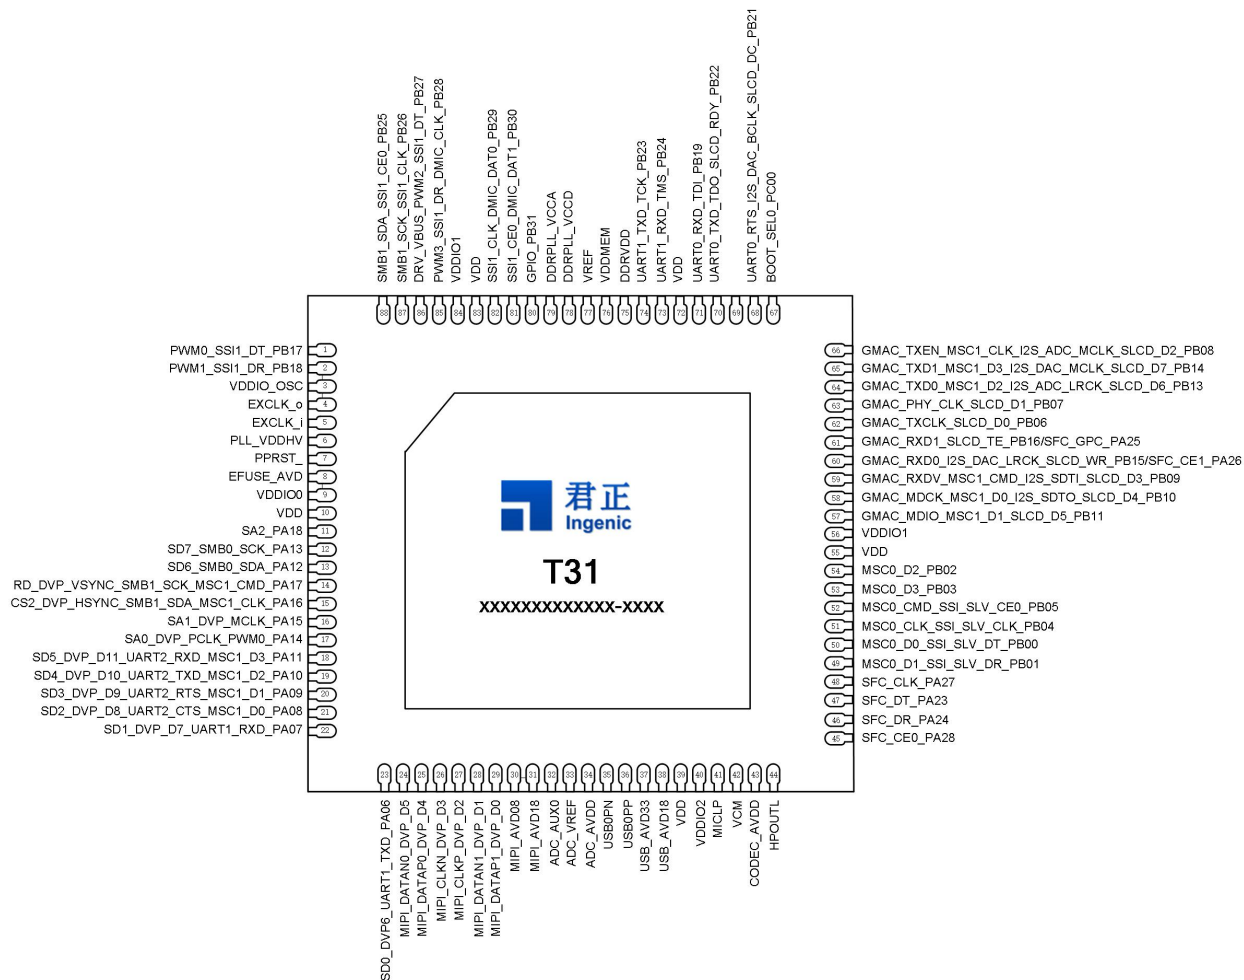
SMB1_SDA_SSI1_CE0_PB25
SMB1_SCK_SSI1_CLK_PB26
DRV_VBUS_PWM2_SSI1_DT_PB27
PWM3_SSI1_DR_DMIC_CLK_PB28
VDDIO1
VDD
SSI1_CLK_DMIC_DAT0_PB29
SSI1_CE0_DMIC_DAT1_PB30
GPIO_PB31
DDRPLL_VCCA
DDRPLL_VCCD
VREF
VDDMEM
DDRVDD
UART1_TXD_TCK_PB23
UART1_RXD_TMS_PB24
VDD
UART0_RXD_TDI_PB19
UART0_TXD_TDO_SLCD_RDY_PB22
UART0_RTS_I2S_DAC_BCLK_SLCD_DC_PB21
BOOT_SEL0_PC00

88 87 86 85 84 83 82 81 80 79 78 77 76 75 74 73 72 71 70 69 68 67

PWM0_SSI1_DT_PB17 1
PWM1_SSI1_DR_PB18 2
VDDIO_OSC 3
EXCLK_o 4
EXCLK_i 5
PLL_VDDHV 6
PPRST_ 7
EFUSE_AVD 8
VDDIO0 9
VDD 10
SA2_PA18 11
SD7_SMB0_SCK_PA13 12
SD6_SMB0_SDA_PA12 13
RD_DVP_VSYNC_SMB1_SCK_MSC1_CMD_PA17 14
CS2_DVP_HSYNC_SMB1_SDA_MSC1_CLK_PA16 15
SA1_DVP_MCLK_PA15 16
SA0_DVP_PCLK_PWM0_PA14 17
SD5_DVP_D11_UART2_RXD_MSC1_D3_PA11 18
SD4_DVP_D10_UART2_TXD_MSC1_D2_PA10 19
SD3_DVP_D9_UART2_RTS_MSC1_D1_PA09 20
SD2_DVP_D8_UART2_CTS_MSC1_D0_PA08 21
SD1_DVP_D7_UART1_RXD_PA07 22

君正
Ingenic
T31
XXXXXXXXXXXXX-XXXX

66 GMAC_TXEN_MSC1_CLK_I2S_ADC_MCLK_SLCD_D2_PB08
65 GMAC_TXD1_MSC1_D3_I2S_DAC_MCLK_SLCD_D7_PB14
64 GMAC_TXD0_MSC1_D2_I2S_ADC_LRCK_SLCD_D6_PB13
63 GMAC_PHY_CLK_SLCD_D1_PB07
62 GMAC_TXCLK_SLCD_D0_PB06
61 GMAC_RXD1_SLCD_TE_PB16/SFC_GPC_PA25
60 GMAC_RXD0_I2S_DAC_LRCK_SLCD_WR_PB15/SFC_CE1_PA26
59 GMAC_RXDV_MSC1_CMD_I2S_SDTI_SLCD_D3_PB09
58 GMAC_MDCK_MSC1_D0_I2S_SDTO_SLCD_D4_PB10
57 GMAC_MDIO_MSC1_D1_SLCD_D5_PB11
56 VDDIO1
55 VDD
54 MSC0_D2_PB02
53 MSC0_D3_PB03
52 MSC0_CMD_SSI_SLV_CE0_PB05
51 MSC0_CLK_SSI_SLV_CLK_PB04
50 MSC0_D0_SSI_SLV_DT_PB00
49 MSC0_D1_SSI_SLV_DR_PB01
48 SFC_CLK_PA27
47 SFC_DT_PA23
46 SFC_DR_PA24
45 SFC_CE0_PA28

23 24 25 26 27 28 29 30 31 32 33 34 35 36 37 38 39 40 41 42 43 44

SD0_DVP6_UART1_TXD_PA06
MIPI_DATAN0_DVP_D5
MIPI_DATAP0_DVP_D4
MIPI_CLKN_DVP_D3
MIPI_CLKP_DVP_D2
MIPI_DATAN1_DVP_D1
MIPI_DATAP1_DVP_D0
MIPI_AVDD08
MIPI_AVD18
ADC_AUX0
ADC_VREF
ADC_AVDD
USB0PN
USB0PP
USB_AVD33
USB_AVD18
VDD
VDDIO2
MICLP
VCM
CODEC_AVDD
HPOUTL